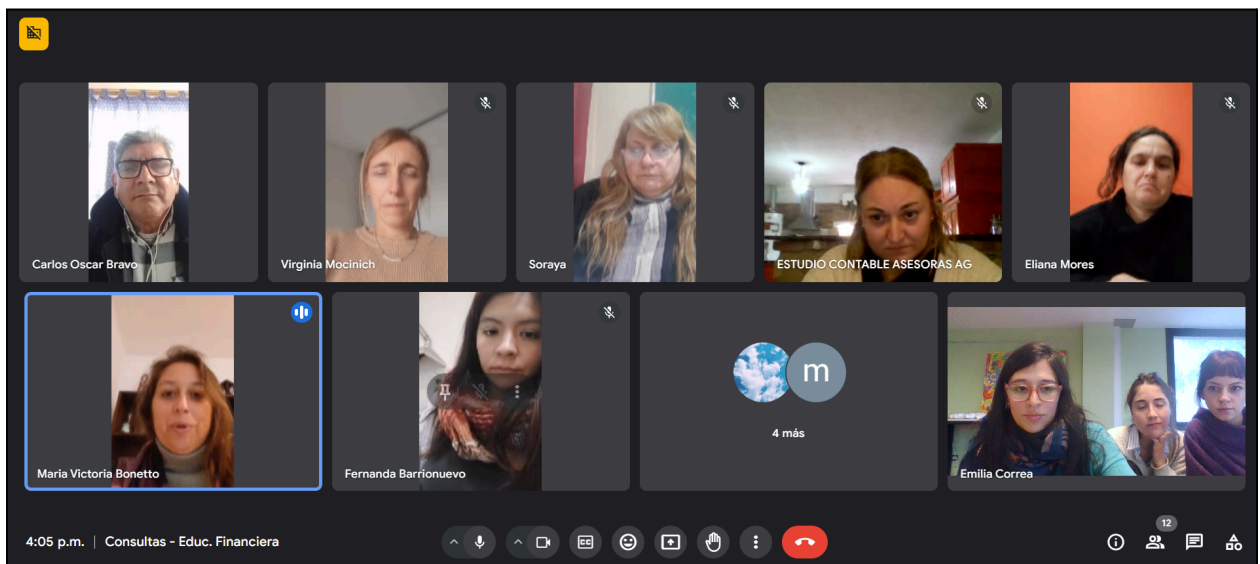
Carlos Oscar Bravo

Virginia Mocinich

Soraya

ESTUDIO CONTABLE ASESORAS AG

Eliana Mores

Maria Victoria Bonetto

Fernanda Barrionuevo

m

4 más

Emilia Correa

4:05 p.m. | Consultas - Educ. Financiera

12